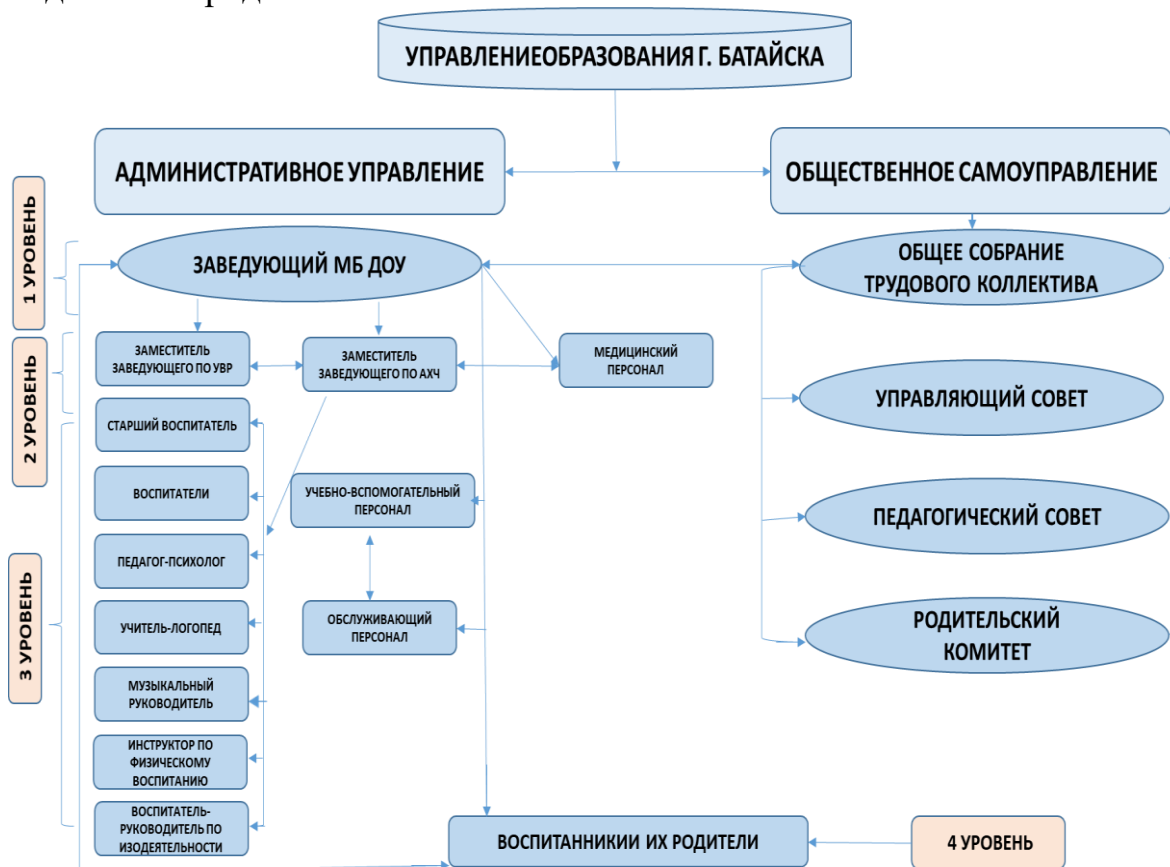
УПРАВЛЕНИЕОБРАЗОВАНИЯ Г. БАТАЙСКА

АДМИНИСТРАТИВНОЕ УПРАВЛЕНИЕ

ОБЩЕСТВЕННОЕ САМОУПРАВЛЕНИЕ

1 УРОВЕНЬ

ЗАВЕДУЮЩИЙ МБ ДОУ

ОБЩЕЕ СОБРАНИЕ ТРУДОВОГО КОЛЛЕКТИВА

2 УРОВЕНЬ

ЗАМЕСТИТЕЛЬ ЗАВЕДУЮЩЕГО ПО УВР

ЗАМЕСТИТЕЛЬ ЗАВЕДУЮЩЕГО ПО АХЧ

МЕДИЦИНСКИЙ ПЕРСОНАЛ

УПРАВЛЯЮЩИЙ СОВЕТ

3 УРОВЕНЬ

СТАРШИЙ ВОСПИТАТЕЛЬ

ВОСПИТАТЕЛИ

УЧЕБНО-ВСПОМОГАТЕЛЬНЫЙ ПЕРСОНАЛ

ПЕДАГОГИЧЕСКИЙ СОВЕТ

ПЕДАГОГ-ПСИХОЛОГ

УЧИТЕЛЬ-ЛОГОПЕД

ОБСЛУЖИВАЮЩИЙ ПЕРСОНАЛ

РОДИТЕЛЬСКИЙ КОМИТЕТ

МУЗЫКАЛЬНЫЙ РУКОВОДИТЕЛЬ

ИНСТРУКТОР ПО ФИЗИЧЕСКОМУ ВОСПИТАНИЮ

ВОСПИТАТЕЛЬ-РУКОВОДИТЕЛЬ ПО ИЗОДЕЯТЕЛЬНОСТИ

ВОСПИТАННИКИИ ИХ РОДИТЕЛИ

4 УРОВЕНЬ